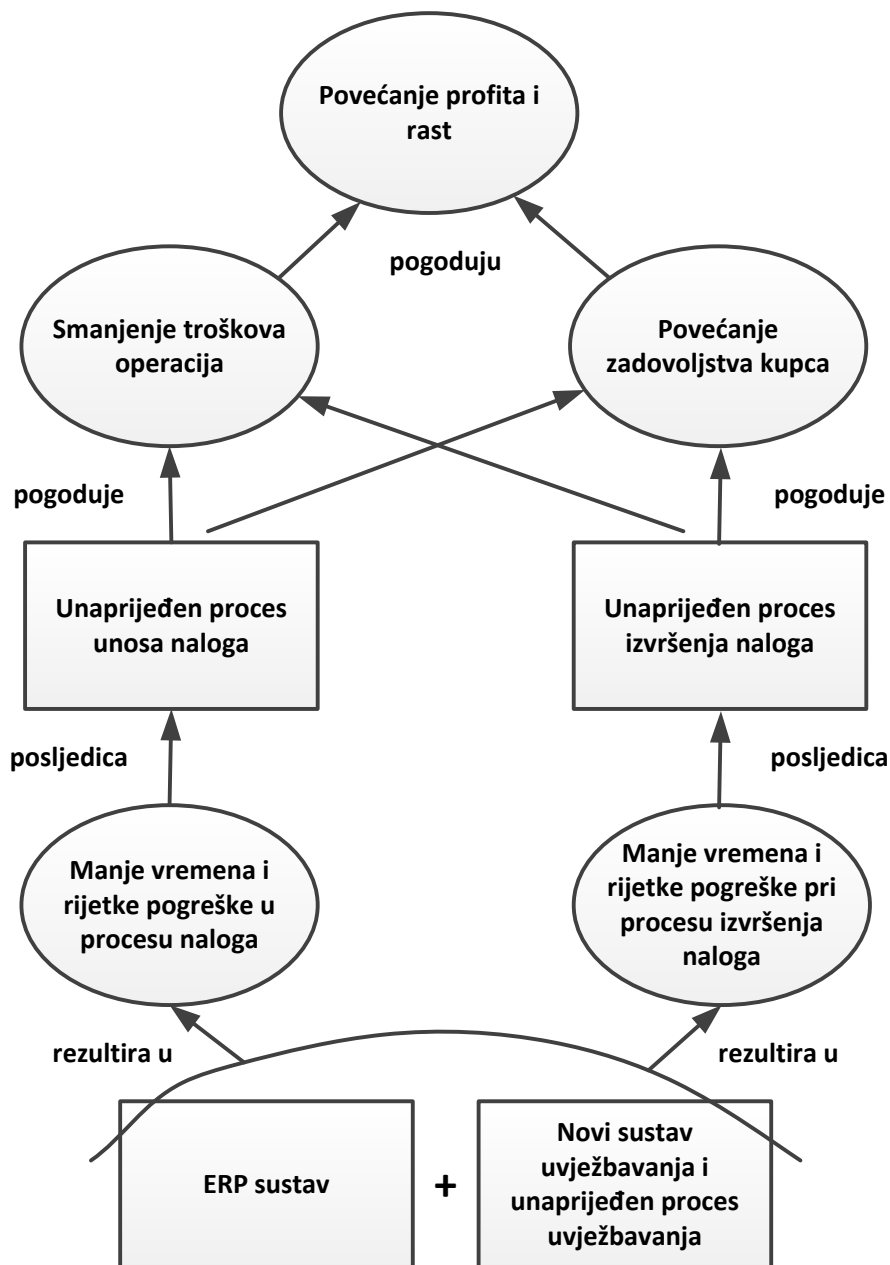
Povećanje profita i rast

pogoduju

Smanjenje troškova operacija

Povećanje zadovoljstva kupca

pogoduje

pogoduje

Unaprijeđen proces unosa naloga

Unaprijeđen proces izvršenja naloga

posljedica

posljedica

Manje vremena i rijetke pogreške u procesu naloga

Manje vremena i rijetke pogreške pri procesu izvršenja naloga

rezultira u

rezultira u

ERP sustav

+

Novi sustav uvježbavanja i unaprijeđen proces uvježbavanja